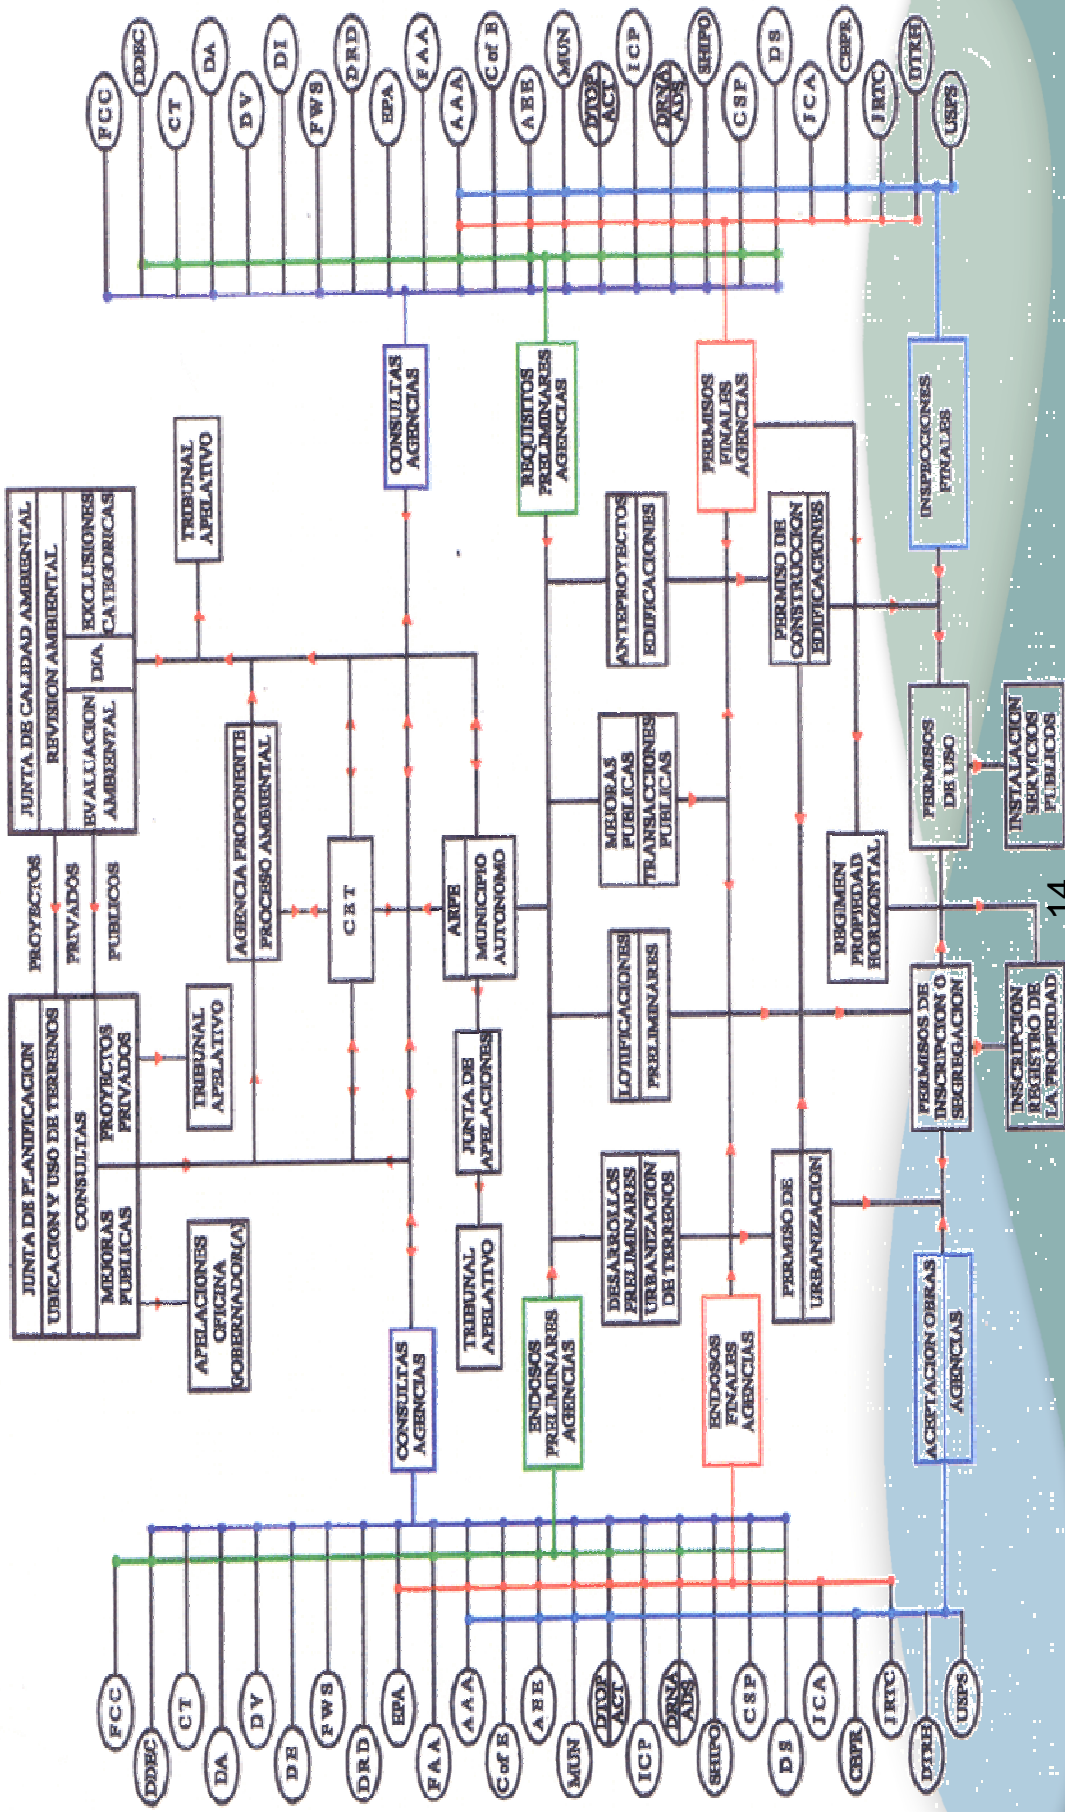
JUNTA DE PLANIFICACION
UBICACION Y USO DE TERRENOS
CONSULTAS
MEJORAS PUBLICAS
PROYECTOS PRIVADOS

PROYECTOS
PRIVADOS
PUBLICOS

JUNTA DE CALIDAD AMBIENTAL
REVISION AMBIENTAL
EVALUACION AMBIENTAL
DIA
EXCLUSIONES CATEGORICAS

TRIBUNAL APELATIVO

APELACIONES OFICINA GOBERNADOR(A)

TRIBUNAL APELATIVO

AGENCIA PROPONENTE
PROCESO AMBIENTAL

C B T

ARPE
MUNICIPIO AUTONOMO

JUNTA DE APELACIONES

TRIBUNAL APELATIVO

CONSULTAS AGENCIAS

CONSULTAS AGENCIAS

REQUISITOS PRELIMINARES AGENCIAS

ENDOSOS PRELIMINARES AGENCIAS

ANTEPROYECTOS EDIFICACIONES

MEJORAS PUBLICAS
TRANSACCIONES PUBLICAS

LOTIFICACIONES PRELIMINARES

DESARROLLOS PRELIMINARES
URBANIZACION DE TERRENOS

PERMISOS FINALES AGENCIAS

ENDOSOS FINALES AGENCIAS

PERMISO DE CONSTRUCCION EDIFICACIONES

REGIMEN PROPIEDAD HORIZONTAL

PERMISO DE URBANIZACION

INSPECCIONES FINALES

PERMISOS DE USO

PERMISOS DE INSCRIPCION O SEGREGACION

ACEPTACION OBRAS AGENCIAS

INSTALACION SERVICIOS PUBLICOS

INSCRIPCION REGISTRO DE LA PROPIEDAD

FCC
DDEC
CT
DA
DV
DE
DI
FWS
DRD
EPA
FAA
AAA
C of E
AEE
MUN
DTOP ACT
ICP
DRNA ADS
SHPO
CSP
DS
ICA
CBPR
JRTC
DTRH
USPS

FCC
DDEC
CT
DA
DV
DE
FWS
DRD
EPA
FAA
AAA
C of E
AEE
MUN
DTOP ACT
ICP
DRNA ADS
SHPO
CSP
DS
ICA
CBPR
JRTC
DTRH
USPS

14